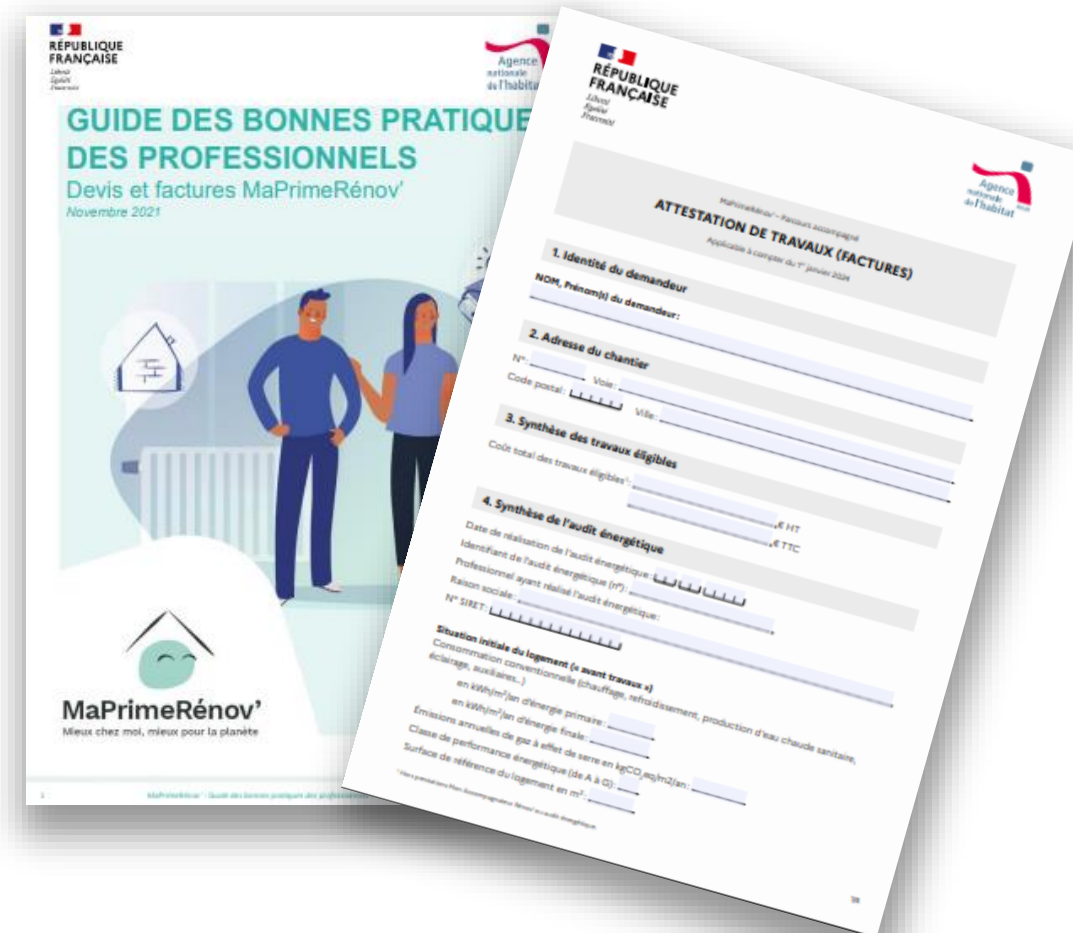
RÉPUBLIQUE FRANÇAISE
Liberté
Égalité
Fraternité

Agence nationale de l'habitat

GUIDE DES BONNES PRATIQUE
DES PROFESSIONNELS
Devis et factures MaPrimeRénov'
Novembre 2021

MaPrimeRénov'
Mieux chez moi, mieux pour la planète

2 MaPrimeRénov' - Guide des bonnes pratiques des professionnels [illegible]

RÉPUBLIQUE FRANÇAISE
Liberté
Égalité
Fraternité

Agence nationale de l'habitat

MaPrimeRénov' – Parcours accompagné
ATTESTATION DE TRAVAUX (FACTURES)
Applicable à compter du 1er janvier 2024

1. Identité du demandeur
NOM, Prénom(s) du demandeur:

2. Adresse du chantier
N°: Voie:
Code postal: Ville:

3. Synthèse des travaux éligibles
Coût total des travaux éligibles¹:
€ HT
€ TTC

4. Synthèse de l'audit énergétique
Date de réalisation de l'audit énergétique:
Identifiant de l'audit énergétique (n°):
Professionnel ayant réalisé l'audit énergétique:
Raison sociale:
N° SIRET:

Situation initiale du logement (« avant travaux »)
Consommation conventionnelle (chauffage, refroidissement, production d'eau chaude sanitaire, éclairage, auxiliaires...)
en kWh/m²/an d'énergie primaire:
en kWh/m²/an d'énergie finale:
Émissions annuelles de gaz à effet de serre en $kgCO_2eq/m2/an$:
Classe de performance énergétique (de A à G):
Surface de référence du logement en m²:

¹ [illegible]

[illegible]